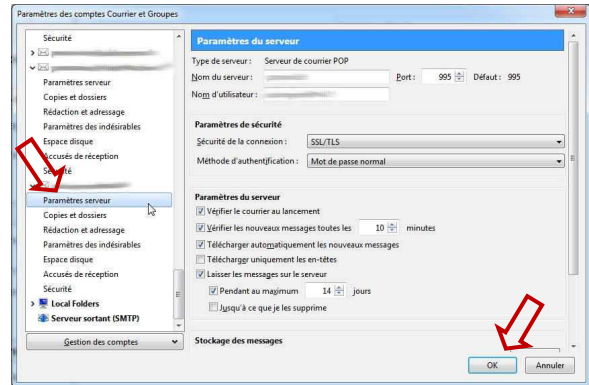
Paramètres des comptes Courrier et Groupes

Sécurité
Paramètres serveur
Copies et dossiers
Rédaction et adressage
Paramètres des indésirables
Espace disque
Accusés de réception
Sécurité
Paramètres serveur
Copies et dossiers
Rédaction et adressage
Paramètres des indésirables
Espace disque
Accusés de réception
Sécurité
Local Folders
Serveur sortant (SMTP)

Gestion des comptes

Paramètres du serveur

Type de serveur : Serveur de courrier POP
Nom du serveur : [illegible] Port : 995 Défaut : 995
Nom d'utilisateur : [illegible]

Paramètres de sécurité
Sécurité de la connexion : SSL/TLS
Méthode d'authentification : Mot de passe normal

Paramètres du serveur
Vérifier le courrier au lancement
Vérifier les nouveaux messages toutes les 10 minutes
Télécharger automatiquement les nouveaux messages
Télécharger uniquement les en-têtes
Laisser les messages sur le serveur
Pendant au maximum 14 jours
Jusqu'à ce que je les supprime

Stockage des messages

OK
Annuler